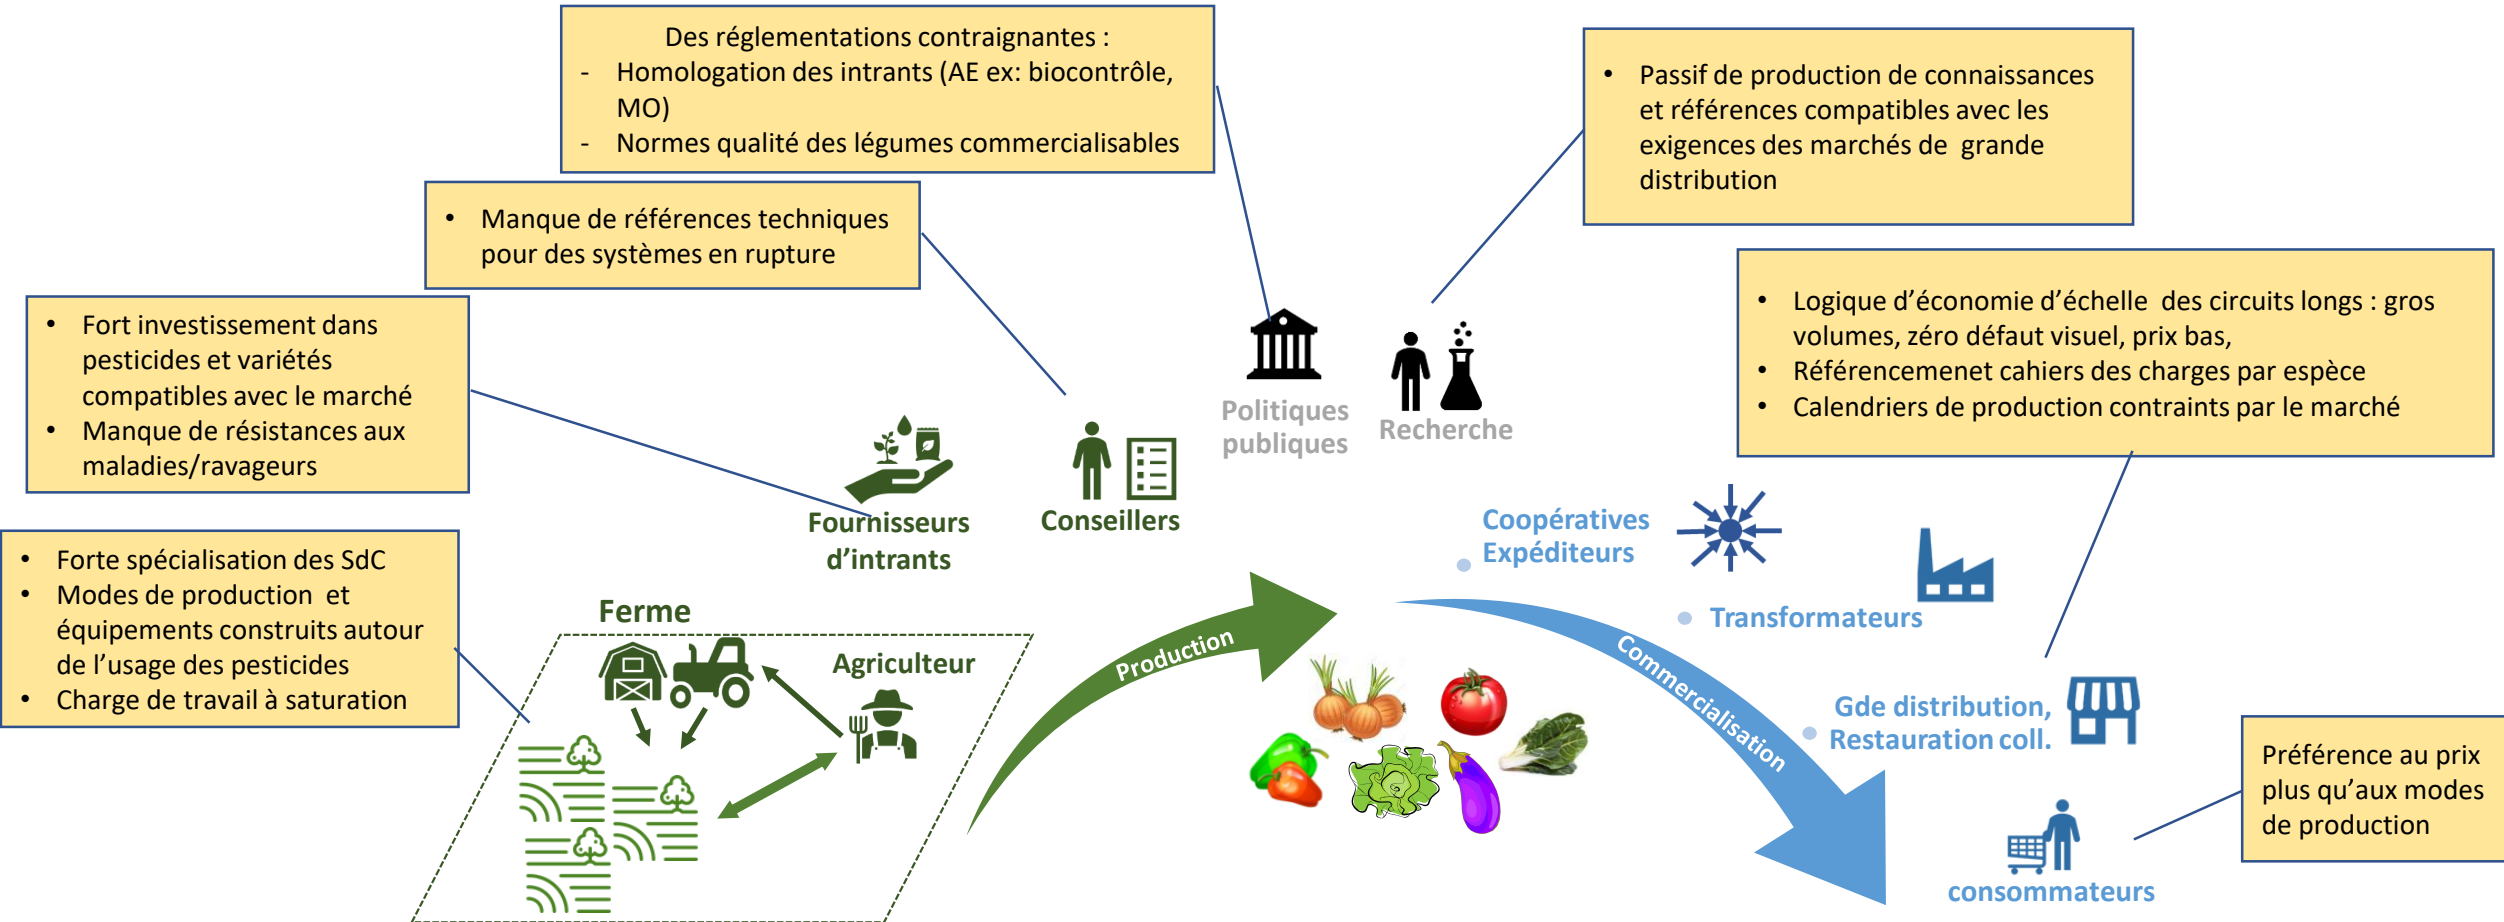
Des réglementations contraignantes :
- Homologation des intrants (AE ex: biocontrôle, MO)
- Normes qualité des légumes commercialisables

• Passif de production de connaissances et références compatibles avec les exigences des marchés de grande distribution

• Manque de références techniques pour des systèmes en rupture

• Fort investissement dans pesticides et variétés compatibles avec le marché
• Manque de résistance aux maladies/ravageurs

• Logique d'économie d'échelle des circuits longs : gros volumes, zéro défaut visuel, prix bas,
• Référencemenet cahiers des charges par espèce
• Calendriers de production contraints par le marché

Politiques publiques

Recherche

Fournisseurs d'intrants

Conseillers

• Forte spécialisation des SdC
• Modes de production et équipements construits autour de l'usage des pesticides
• Charge de travail à saturation

Coopératives Expéditeurs

Transformateurs

Ferme

Agriculteur

Production

Commercialisation

Gde distribution, Restauration coll.

Préférence au prix plus qu'aux modes de production

consommateurs